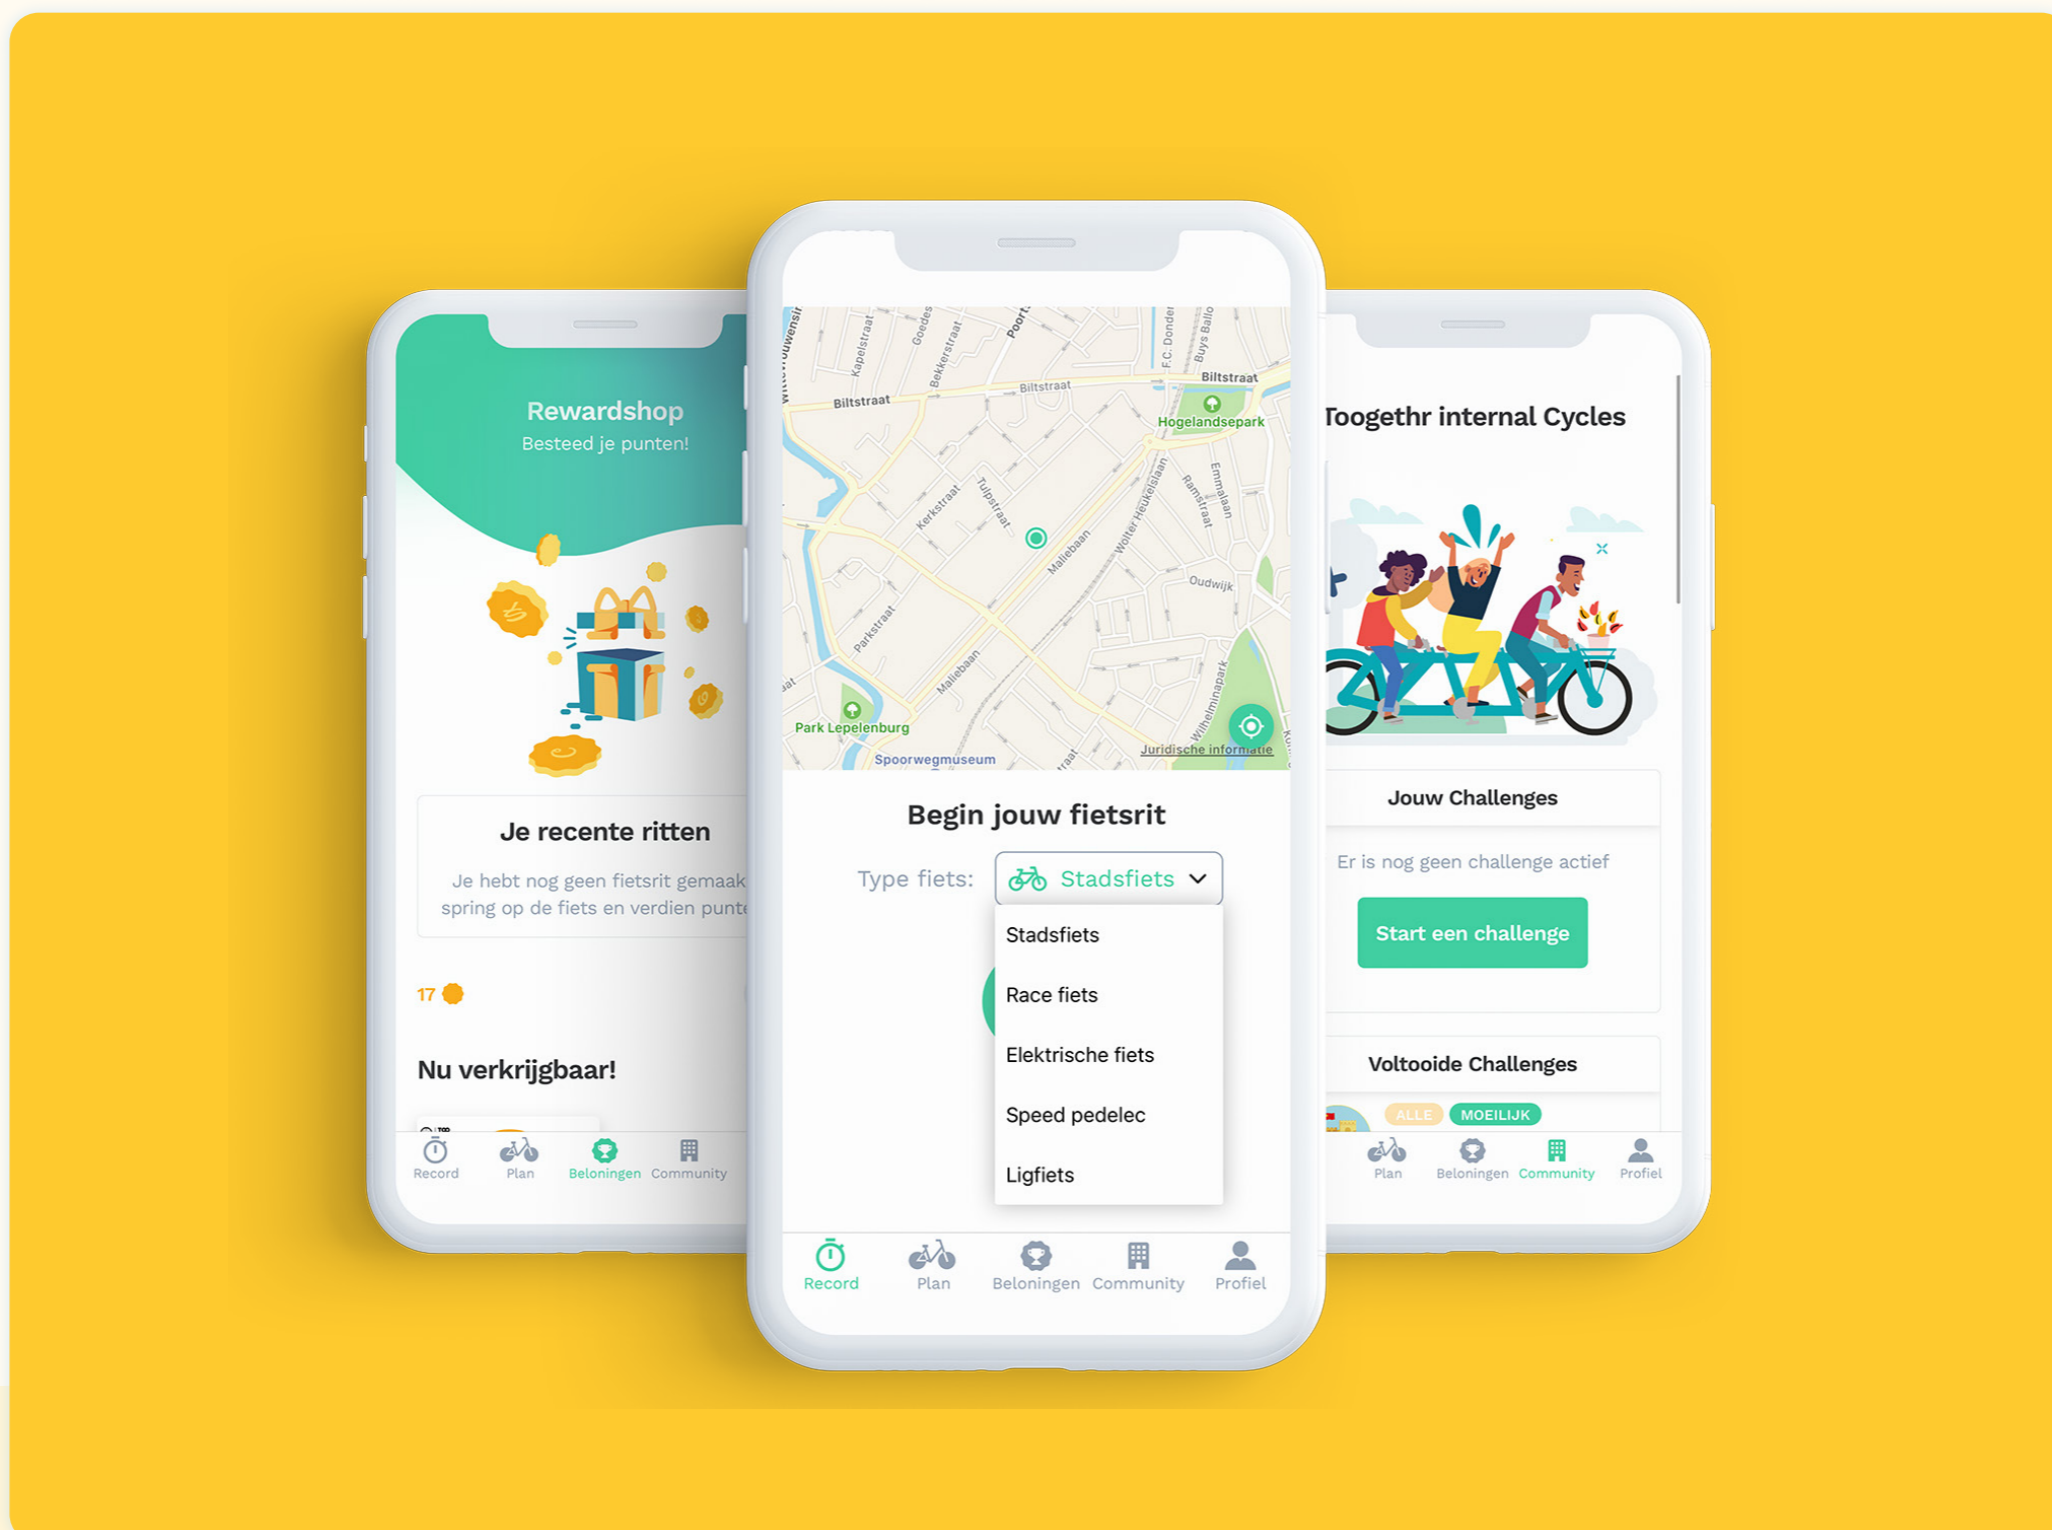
Rewardshop
Besteed je punten!

Je recente ritten

Je hebt nog geen fietsrit gemaak spring op de fiets en verdien punte

17

Nu verkrijgbaar!

Record Plan Beloningen Community

Biltstraat Biltstraat Biltstraat Kapelstraat Goedes Bekkerstraat Poort F.C. Donder Buys Ballo Hogelandsepark Kerkstraat Tulpstraat Maliebaan Wolter Heukelslaan Ramstraat Emmalaan Oudwijk Parkstraat Maliebaan Wilhelminapark Park Lepelenburg Spoorwegmuseum Juridische informatie

Begin jouw fietsrit

Type fiets: Stadsfiets

Stadsfiets
Race fiets
Elektrische fiets
Speed pedelec
Ligfiets

Record Plan Beloningen Community Profiel

Toogethr internal Cycles

Jouw Challenges

Er is nog geen challenge actief

Start een challenge

Voltooide Challenges

ALLE MOEILIJK

Plan Beloningen Community Profiel